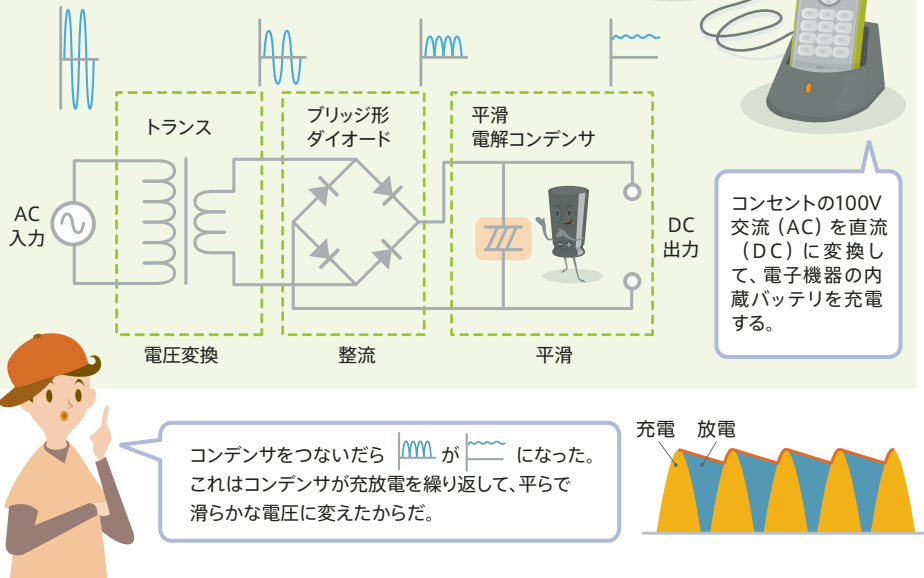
トランス

ブリッジ形
ダイオード

平滑
電解コンデンサ

AC
入力

DC
出力

電圧変換

整流

平滑

コンセントの100V交流（AC）を直流（DC）に変換して、電子機器の内蔵バッテリを充電する。

コンデンサをつないだら が になった。
これはコンデンサが充放電を繰り返して、平らで滑らかな電圧に変えたからだ。

充電　放電